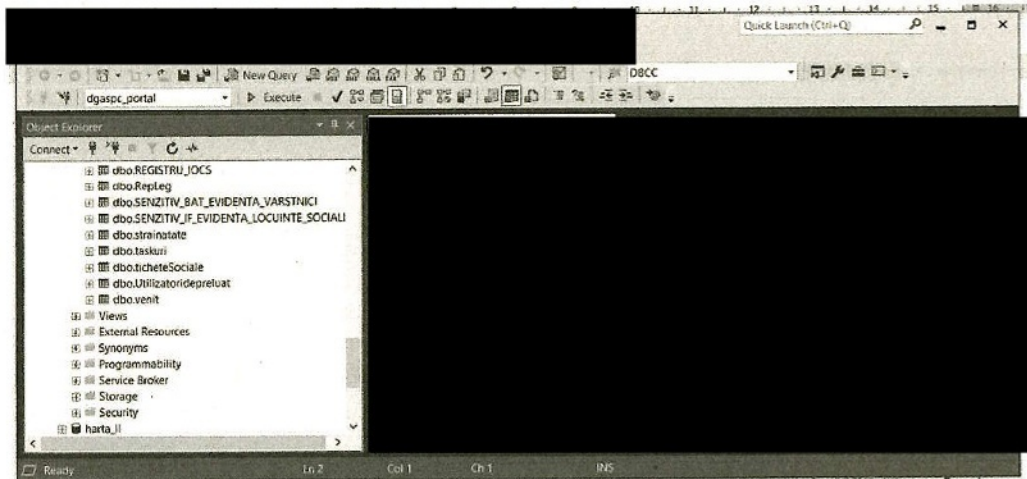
Quick Launch (Ctrl+Q)

New Query

DBCC

dgaspc_portal

Execute

Object Explorer

Connect

dbo.REGISTRU_IOCS
dbo.RepLeg
dbo.SENZITIV_BAT_EVIDENTA_VARSTNICI
dbo.SENZITIV_IF_EVIDENTA_LOCUINTE_SOCIALI
dbo.strainatate
dbo.taskuri
dbo.ticheteSociale
dbo.Utilizatoridepreluat
dbo.venit
Views
External Resources
Synonyms
Programmability
Service Broker
Storage
Security
harta_ll

Ready

Ln 2

Col 1

Ch 1

INS